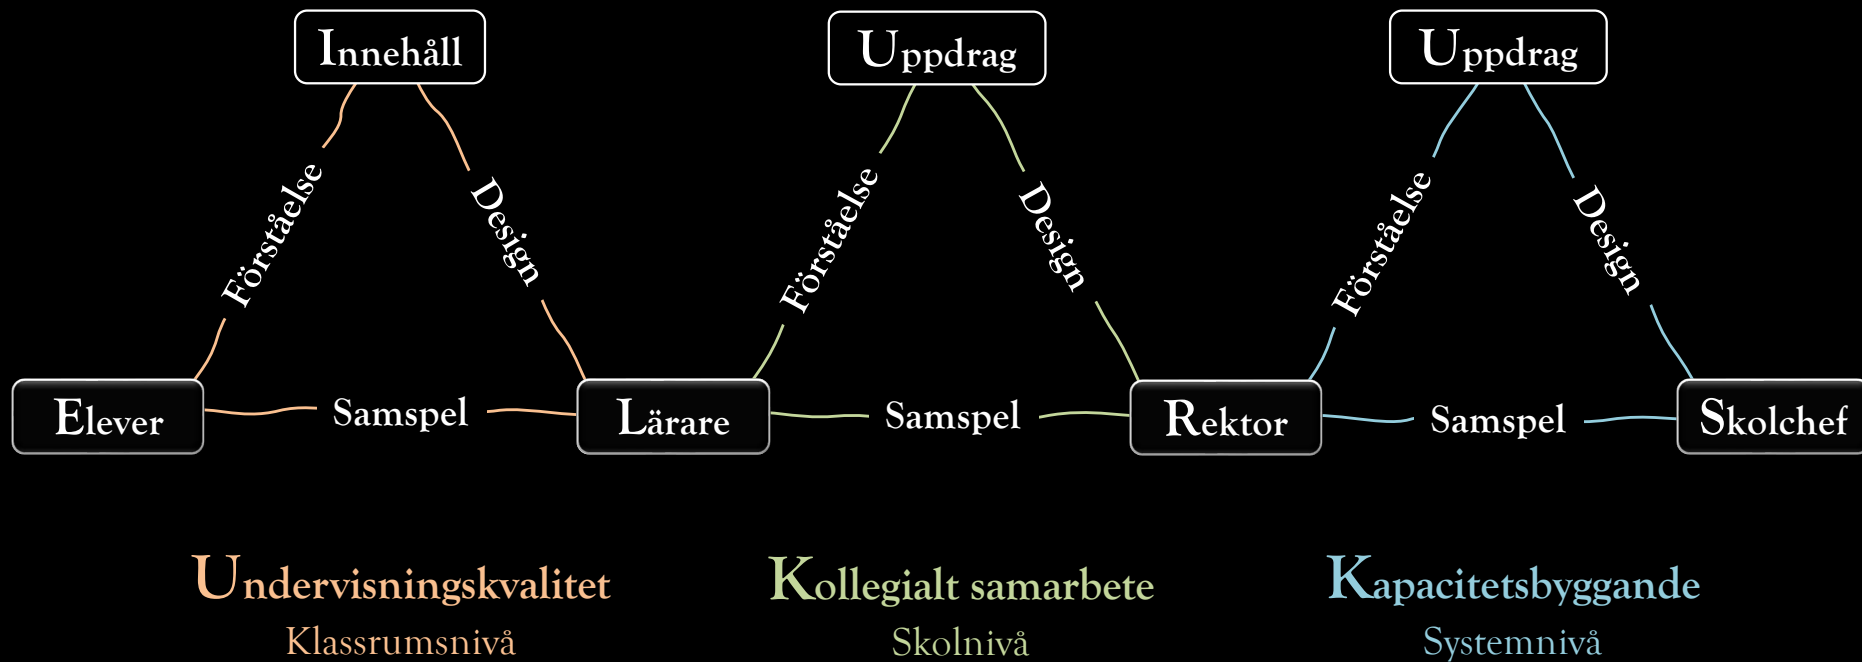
Innehåll

Förståelse

Design

Elever

Samspel

Lärare

Uppdrag

Förståelse

Design

Samspel

Rektor

Uppdrag

Förståelse

Design

Samspel

Skolchef

Undervisningskvalitet
Klassrumsnivå

Kollegialt samarbete
Skolnivå

Kapacitetsbyggande
Systemnivå